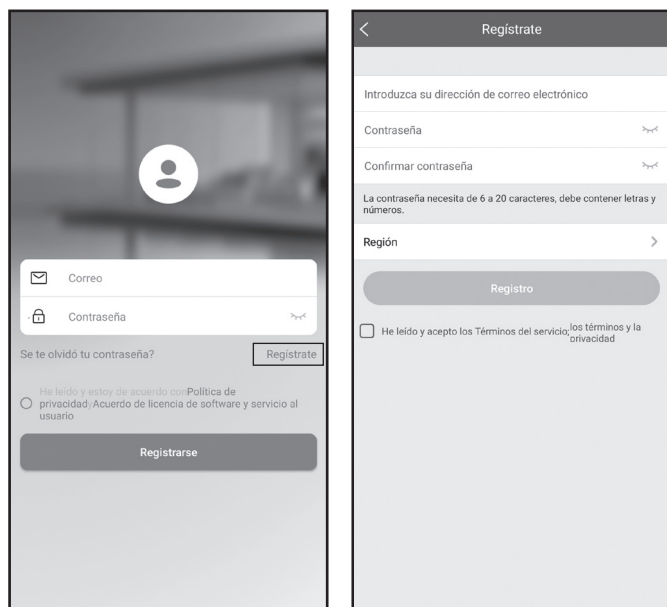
Correo

Contraseña

Se te olvidó tu contraseña?

Regístrate

He leído y estoy de acuerdo con Política de privacidad Acuerdo de licencia de software y servicio al usuario

Registrarse

Regístrate

Introduzca su dirección de correo electrónico

Contraseña

Confirmar contraseña

La contraseña necesita de 6 a 20 caracteres, debe contener letras y números.

Región

Registro

He leído y acepto los Términos del servicio; los términos y la privacidad